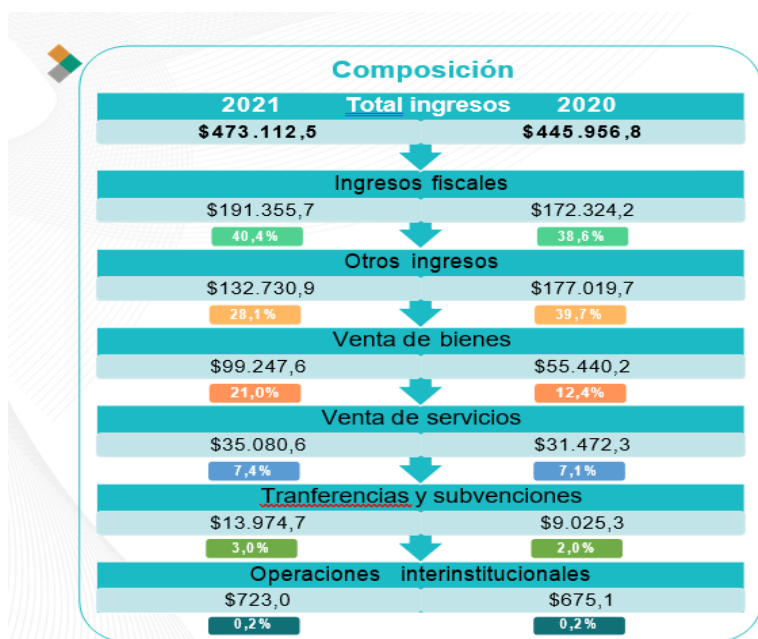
Composición

2021 Total ingresos 2020

$473.112,5 $445.956,8

Ingresos fiscales

$191.355,7 $172.324,2

40,4% 38,6%

Otros ingresos

$132.730,9 $177.019,7

28,1% 39,7%

Venta de bienes

$99.247,6 $55.440,2

21,0% 12,4%

Venta de servicios

$35.080,6 $31.472,3

7,4% 7,1%

Tranferencias y subvenciones

$13.974,7 $9.025,3

3,0% 2,0%

Operaciones interinstitucionales

$723,0 $675,1

0,2% 0,2%